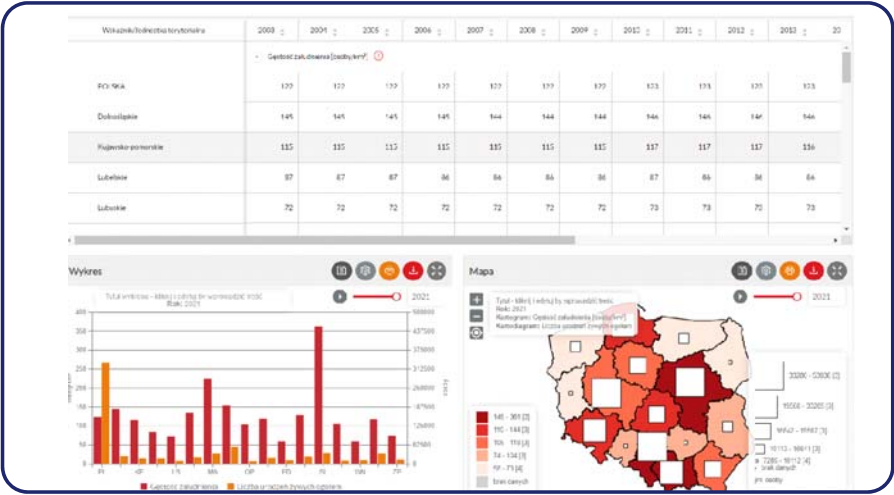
| Wskaźnik/Jednostka terytorialna | 2003 | 2004 | 2005 | 2006 | 2007 | 2008 | 2009 | 2010 | 2011 | 2012 | 2013 | 20 |
|---|---|---|---|---|---|---|---|---|---|---|---|---|
| Gęstość zaludnienia [osoby/km²] | | | | | | | | | | | | |
| POLSKA | 122 | 122 | 122 | 122 | 122 | 122 | 122 | 123 | 123 | 123 | 123 | |
| Dolnośląskie | 145 | 145 | 145 | 145 | 144 | 144 | 144 | 146 | 146 | 146 | 146 | |
| Kujawsko-pomorskie | 115 | 115 | 115 | 115 | 115 | 115 | 115 | 117 | 117 | 117 | 116 | |
| Lubelskie | 87 | 87 | 87 | 86 | 86 | 86 | 86 | 87 | 86 | 86 | 86 | |
| Lubuskie | 72 | 72 | 72 | 72 | 72 | 72 | 72 | 73 | 73 | 73 | 73 | |

Wykres

2021

Tytuł wykresu - kliknij i edytuj by wprowadzić treść
Rok: 2021

400
350
300
250
200
150
100
50
0

500000
437500
375000
312500
250000
187500
125000
62500
0

Gęstość zaludnienia
Liczba urodzeń żywych ogółem

Mapa

2021

Tytuł - kliknij i edytuj by wprowadzić treść
Rok: 2021
Kartogram: Gęstość zaludnienia [osoby/km²]
Kartodiagram: Liczba urodzeń żywych ogółem

145 - 381 [3]
116 - 144 [3]
105 - 115 [3]
74 - 104 [3]
57 - 73 [4]
brak danych

33306 - 53606 [3]
16000 - 33305 [3]
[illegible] - 15997 [3]
10113 - 16011 [3]
7285 - 10112 [4]
brak danych
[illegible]